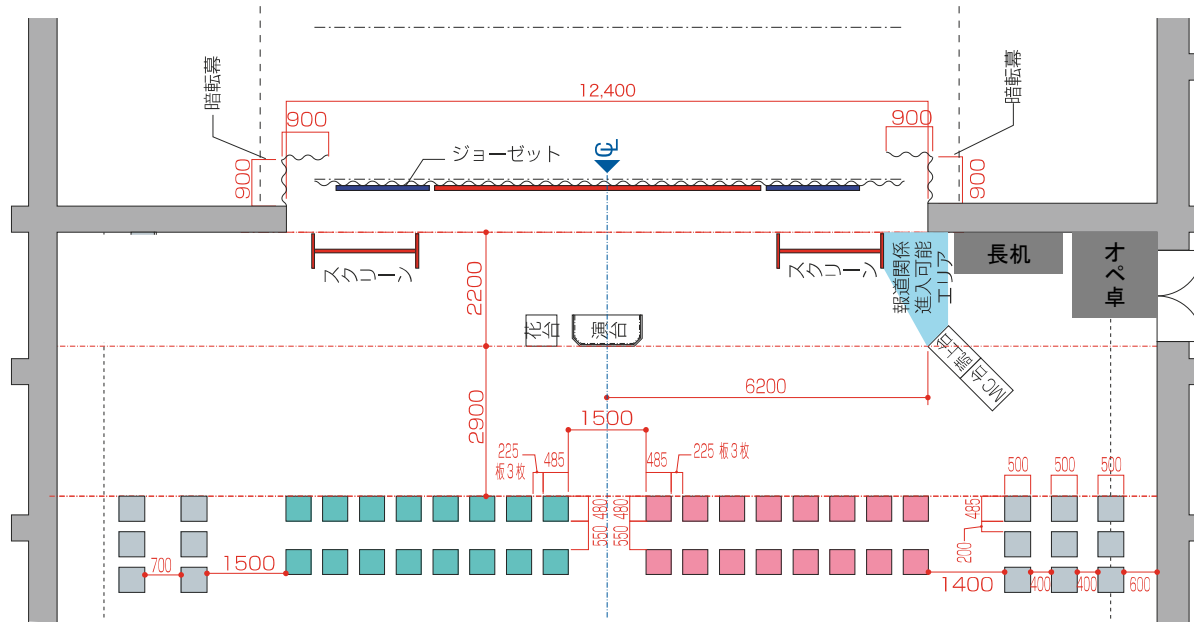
暗転幕

暗転幕

12,400

900

900

900

900

ジョーゼット

℄

スクリーン

スクリーン

報道関係進入可能エリア

長机

オペ卓

2200

花台

演台

司会台

MC台

6200

2900

1500

225 板3枚

485

485

225 板3枚

500

500

500

485

480

550

480

550

200

700

1500

1400

400

400

600